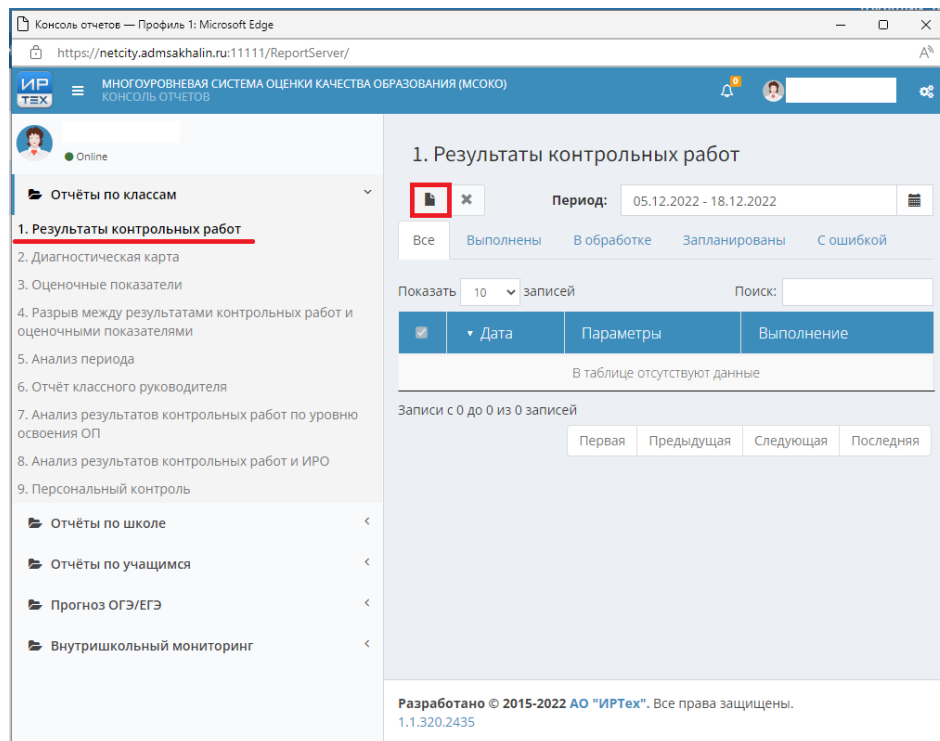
Консоль отчетов — Профиль 1: Microsoft Edge

https://netcity.admsakhalin.ru:11111/ReportServer/

ИР ТЕХ

МНОГОУРОВНЕВАЯ СИСТЕМА ОЦЕНКИ КАЧЕСТВА ОБРАЗОВАНИЯ (МСОКО)
КОНСОЛЬ ОТЧЕТОВ

0

Online

Отчёты по классам

1. Результаты контрольных работ
2. Диагностическая карта
3. Оценочные показатели
4. Разрыв между результатами контрольных работ и оценочными показателями
5. Анализ периода
6. Отчёт классного руководителя
7. Анализ результатов контрольных работ по уровню освоения ОП
8. Анализ результатов контрольных работ и ИРО
9. Персональный контроль

Отчёты по школе

Отчёты по учащимся

Прогноз ОГЭ/ЕГЭ

Внутришкольный мониторинг

1. Результаты контрольных работ

Период: 05.12.2022 - 18.12.2022

Все | Выполнены | В обработке | Запланированы | С ошибкой

Показать 10 записей

Поиск:

| | Дата | Параметры | Выполнение |
|---|---|---|---|
| В таблице отсутствуют данные | | | |

Записи с 0 до 0 из 0 записей

Первая | Предыдущая | Следующая | Последняя

Разработано © 2015-2022 АО "ИРТех". Все права защищены.
1.1.320.2435